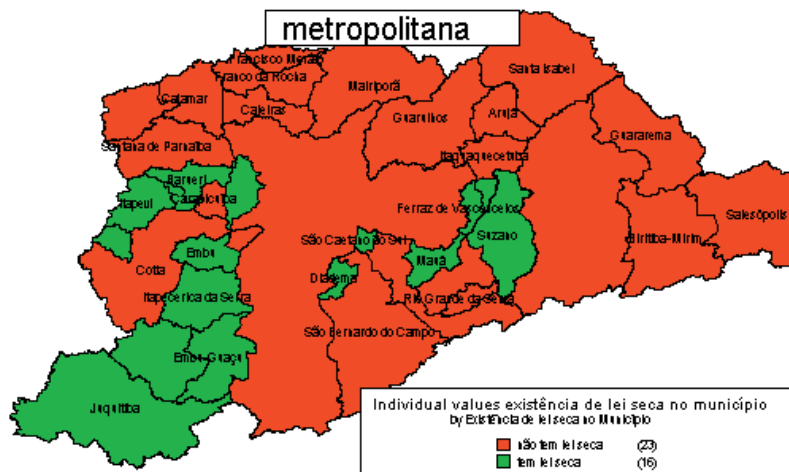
metropolitana

Francisco Morato
Franco da Rocha
Caieiras
Cajamar
Mairiporã
Santa Isabel
Guarulhos
Arujá
Santana de Parnaíba
Guararema
Itaquaquecetuba
Barueri
Itapevi
Carapicuíba
Ferraz de Vasconcelos
Salesópolis
Suzano
Embu
São Caetano do Sul
Biritiba-Mirim
Cotia
Mauá
Diadema
Itapecerica da Serra
Rio Grande da Serra
São Bernardo do Campo
Embu-Guaçu
Juquitiba

Individual values existência de lei seca no município
by Existência de lei seca no Município
não tem lei seca (23)
tem lei seca (16)